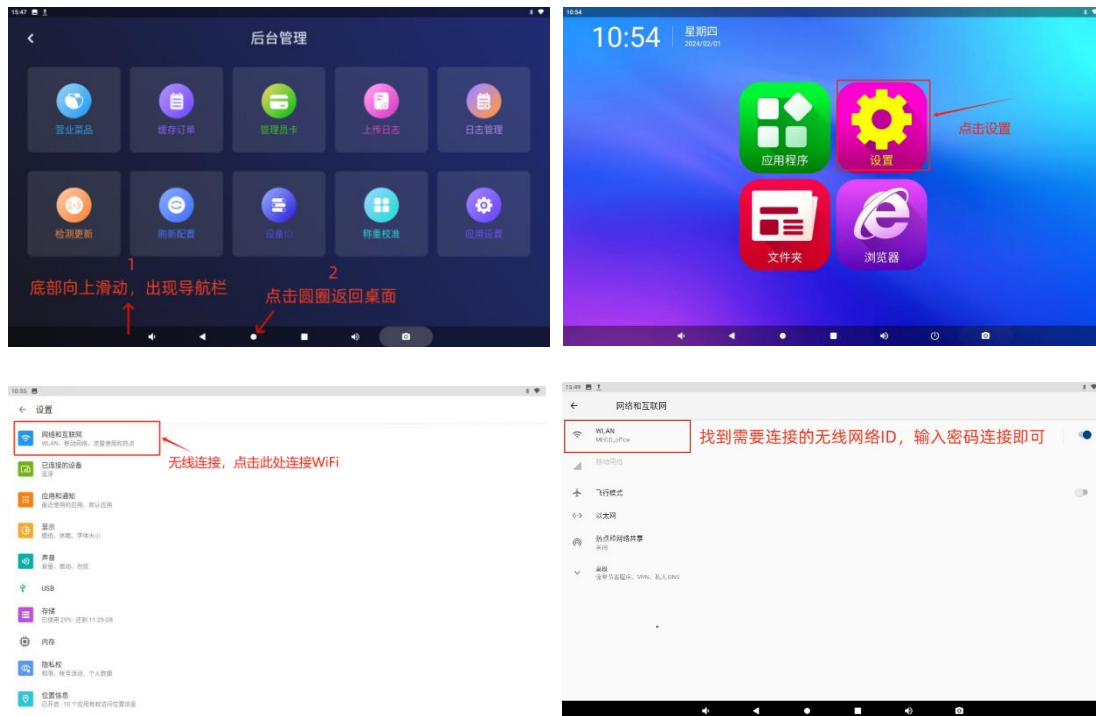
15:47

后台管理

营业菜品
缓存订单
管理员卡
上传日志
日志管理

检测更新
刷新配置
设备ID
称重校准
应用设置

1
底部向上滑动，出现导航栏
2
点击圆圈返回桌面

10:54

10:54
星期四
2024/02/01

应用程序
设置
点击设置
文件夹
浏览器

10:55

设置

网络和互联网
WLAN、移动网络、流量使用和热点
无线连接，点击此处连接WiFi

已连接的设备
蓝牙

应用和通知
最近使用的应用、默认应用

显示
壁纸、休眠、字体大小

声音
音量、振动、勿扰

USB

存储
已使用 29% - 还剩 11.29 GB

内存

隐私权
权限、帐号活动、个人数据

位置信息
已开启 - 10 个应用有权访问位置信息

15:49

网络和互联网

WLAN
MFID_office
找到需要连接的无线网络ID，输入密码连接即可

移动网络

飞行模式

以太网

热点和网络共享
关闭

高级
流量节省程序、VPN、私人DNS